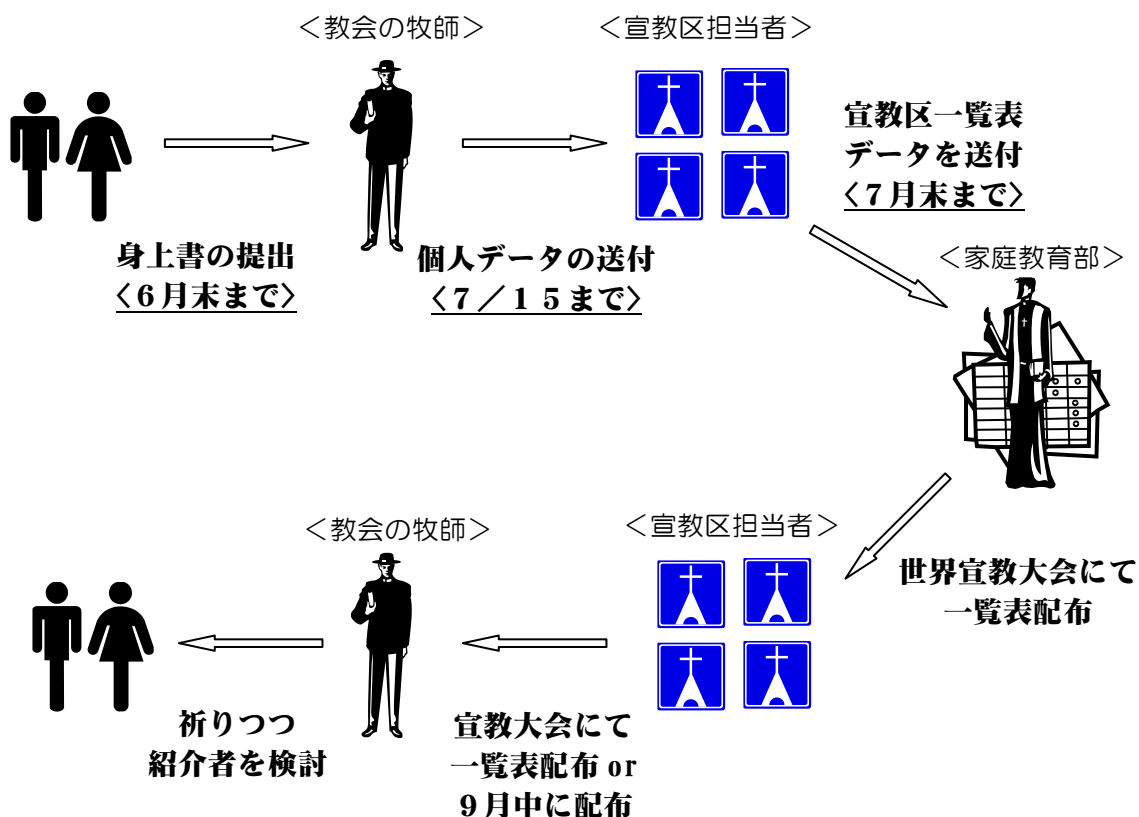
＜教会の牧師＞

＜宣教区担当者＞

宣教区一覧表
データを送付
〈7月末まで〉

身上書の提出
〈6月末まで〉

個人データの送付
〈7／15まで〉

＜家庭教育部＞

世界宣教大会にて
一覧表配布

＜教会の牧師＞

＜宣教区担当者＞

祈りつつ
紹介者を検討

宣教大会にて
一覧表配布 or
9月中に配布